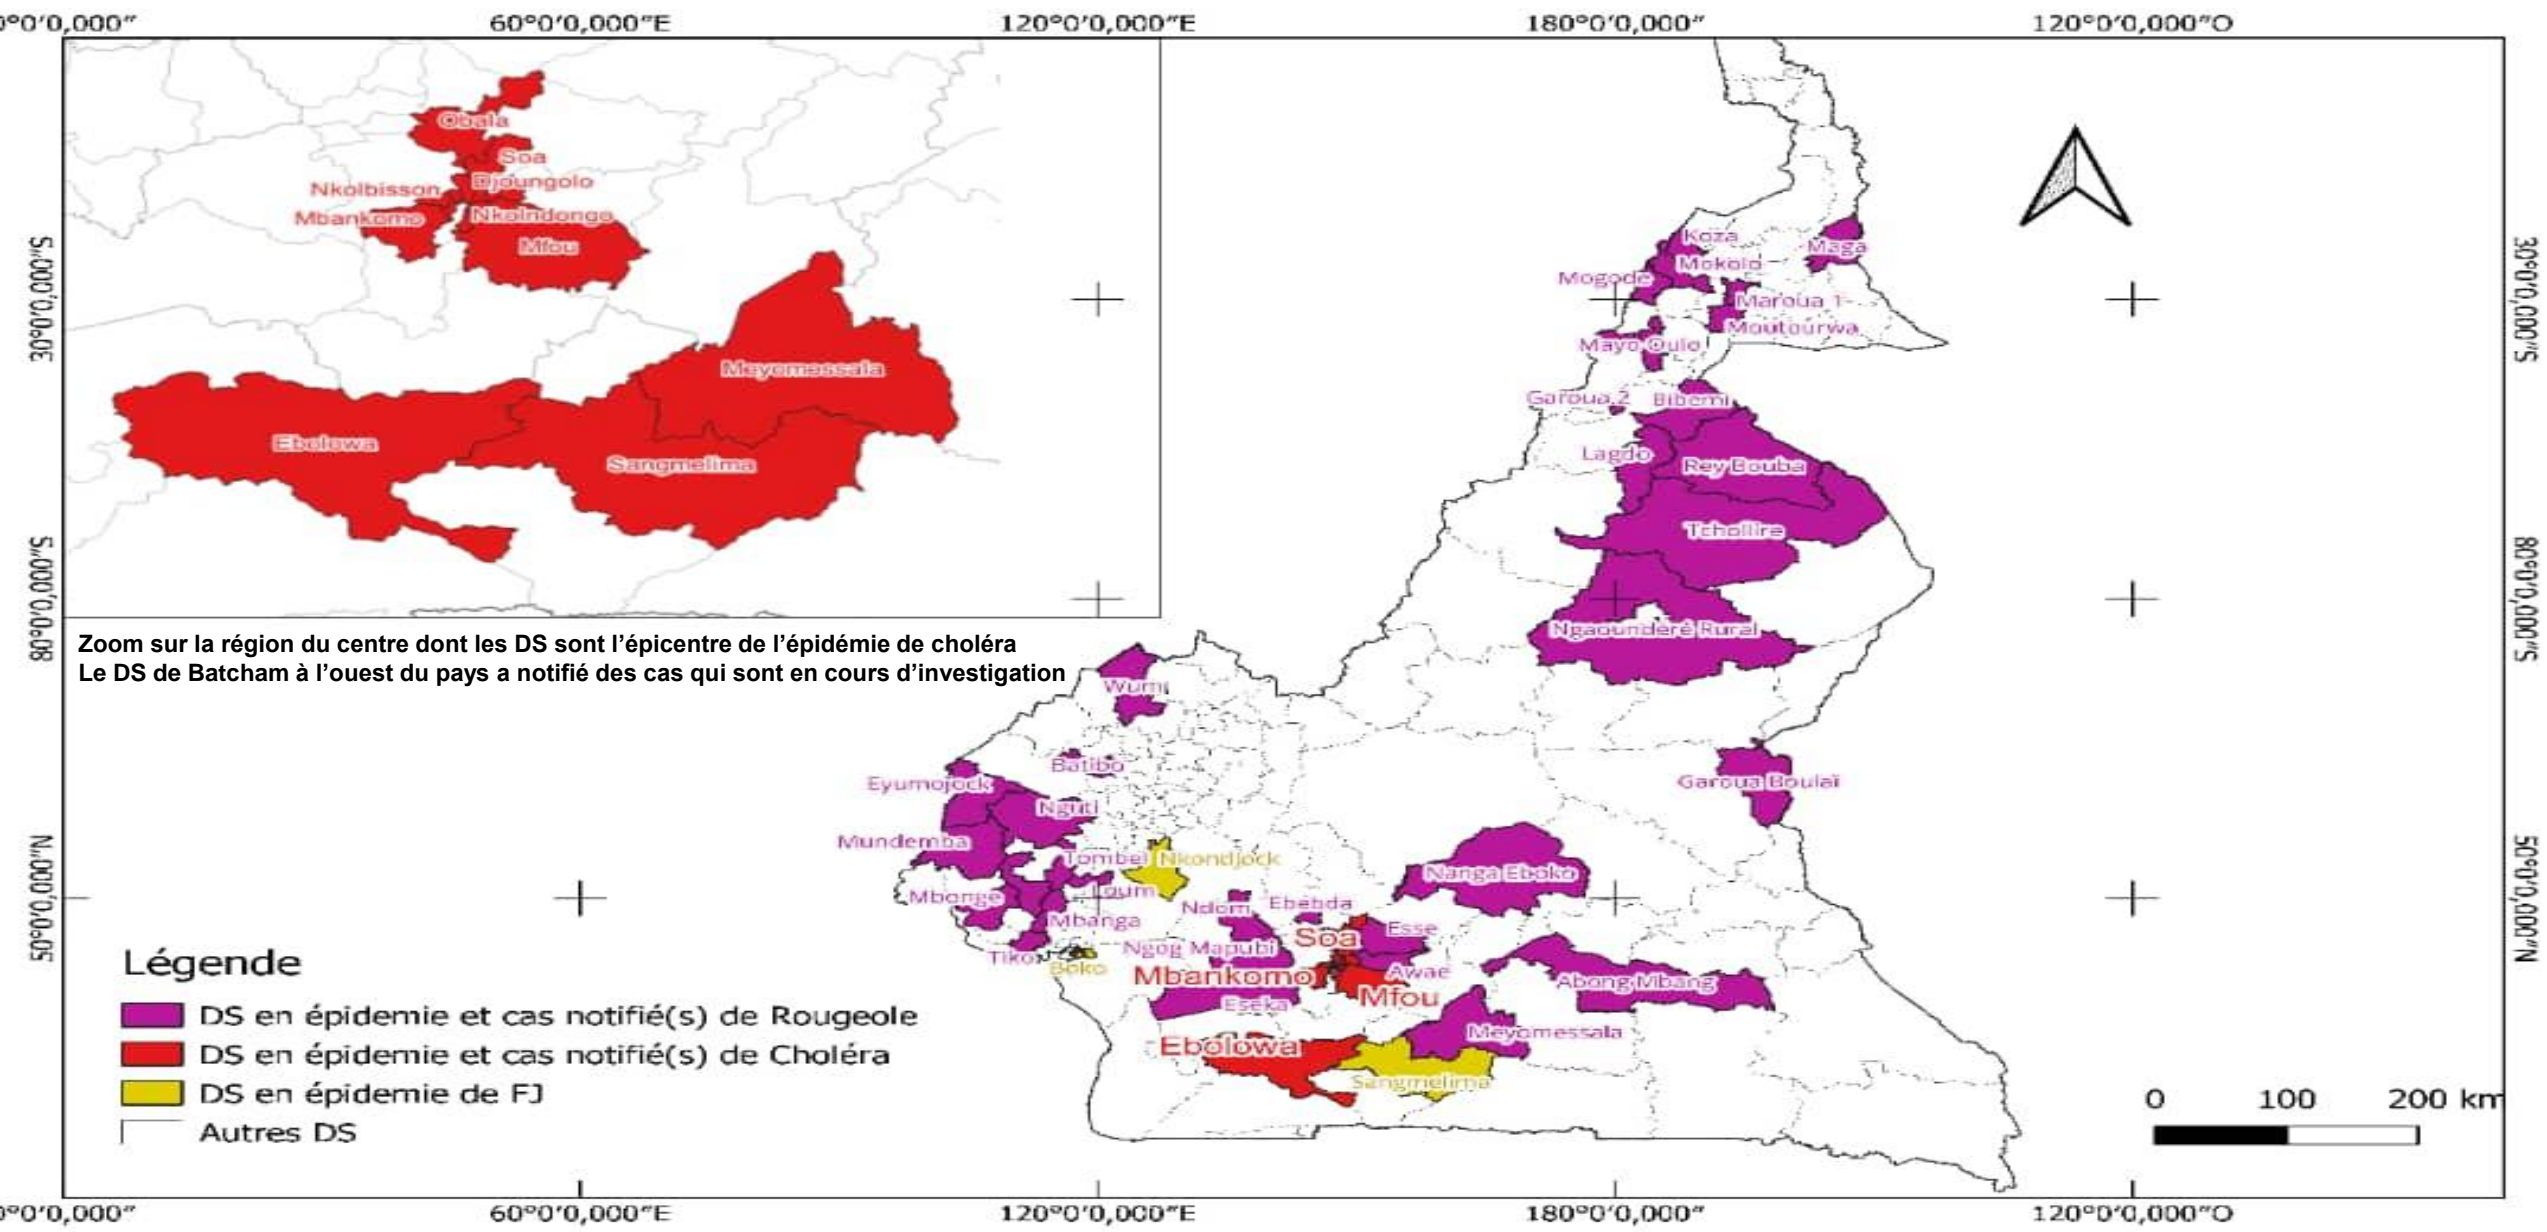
0°0'0,000" 60°0'0,000"E 120°0'0,000"E 180°0'0,000" 120°0'0,000"O

Obala
Soa
Nkolbisson
Djoungolo
Mbankomo
Nkolndongo
Mfou
Meyomessala
Ebolowa
Sangmelima

30°0'0,000"S
80°0'0,000"S
50°0'0,000"N

Zoom sur la région du centre dont les DS sont l'épicentre de l'épidémie de choléra
Le DS de Batcham à l'ouest du pays a notifié des cas qui sont en cours d'investigation

Koza
Maga
Mogode
Mokolo
Maroua 1
Moutourwa
Mayo Oulo
Garoua 2
Bibemi
Lagdo
Rey Bouba
Tcholliré
Ngaoundéré Rural
Wum
Batibo
Eyumojock
Nguti
Garoua Boulaï
Mundemba
Tombel
Nkondjock
Nanga Eboko
Loum
Mbonge
Ndom
Ebebda
Mbanga
Esse
Soa
Ngog Mapubi
Tiko
Boko
Mbankomo
Awae
Abong Mbang
Eseka
Mfou
Meyomessala
Ebolowa
Sangmelima

Légende
DS en épidemie et cas notifié(s) de Rougeole
DS en épidemie et cas notifié(s) de Choléra
DS en épidemie de FJ
Autres DS

0 100 200 km

0°0'0,000" 60°0'0,000"E 120°0'0,000"E 180°0'0,000" 120°0'0,000"O